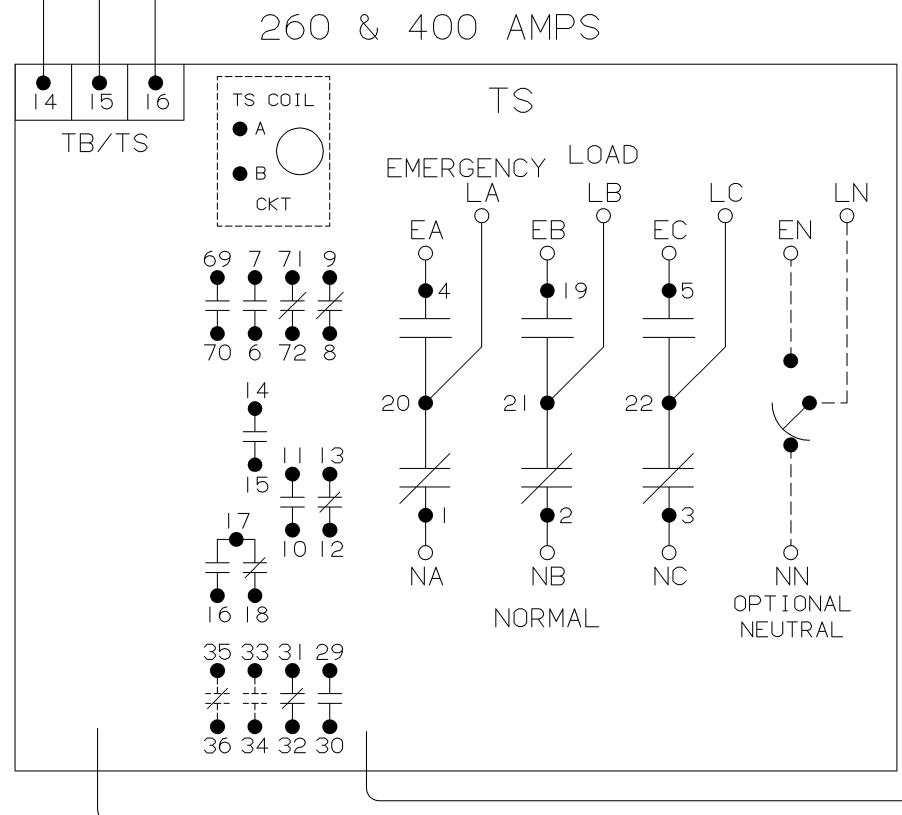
260 & 400 AMPS

14 15 16
TB/TS

TS COIL
A
B
CKT

TS

EMERGENCY LOAD

LA LB LC LN

EA EB EC EN

69 7 71 9
70 6 72 8

4 19 5

14
15

11 13
10 12

17
16 18

20 21 22

1 2 3

NA NB NC NN

NORMAL

OPTIONAL NEUTRAL

35 33 31 29
36 34 32 30